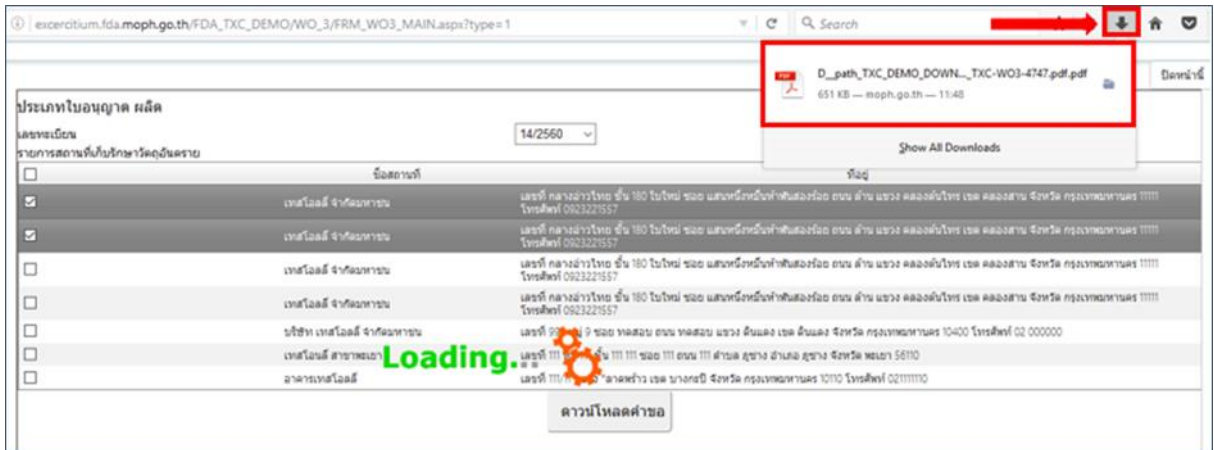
excercitium.fda.moph.go.th/FDA_TXC_DEMO/WO_3/FRM_WO3_MAIN.aspx?type=1

Search

D__path_TXC_DEMO_DOWN..._TXC-WO3-4747.pdf.pdf
651 KB — moph.go.th — 11:48

Show All Downloads

ปิดหน้านี้

ประเภทใบอนุญาต ผลิต

เลขทะเบียน

รายการสถานที่เก็บรักษาวัตถุอันตราย

14/2560

| | ชื่อสถานที่ | ที่อยู่ |
|---|---|---|
| ☑ | เทสโอลล์ จำกัดมหาชน | เลขที่ กลางอ่าวไทย ชั้น 180 ใบใหม่ ซอย แสนหนึ่งหมื่นห้าพันสองร้อย ถนน ล้าน แขวง คลองตันไทร เขต คลองสาน จังหวัด กรุงเทพมหานคร 11111 โทรศัพท์ 0923221557 |
| ☑ | เทสโอลล์ จำกัดมหาชน | เลขที่ กลางอ่าวไทย ชั้น 180 ใบใหม่ ซอย แสนหนึ่งหมื่นห้าพันสองร้อย ถนน ล้าน แขวง คลองตันไทร เขต คลองสาน จังหวัด กรุงเทพมหานคร 11111 โทรศัพท์ 0923221557 |
| ☐ | เทสโอลล์ จำกัดมหาชน | เลขที่ กลางอ่าวไทย ชั้น 180 ใบใหม่ ซอย แสนหนึ่งหมื่นห้าพันสองร้อย ถนน ล้าน แขวง คลองตันไทร เขต คลองสาน จังหวัด กรุงเทพมหานคร 11111 โทรศัพท์ 0923221557 |
| ☐ | เทสโอลล์ จำกัดมหาชน | เลขที่ กลางอ่าวไทย ชั้น 180 ใบใหม่ ซอย แสนหนึ่งหมื่นห้าพันสองร้อย ถนน ล้าน แขวง คลองตันไทร เขต คลองสาน จังหวัด กรุงเทพมหานคร 11111 โทรศัพท์ 0923221557 |
| ☐ | บริษัท เทสโอลล์ จำกัดมหาชน | เลขที่ 99 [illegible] 9 ซอย ทดสอบ ถนน ทดสอบ แขวง ดินแดง เขต ดินแดง จังหวัด กรุงเทพมหานคร 10400 โทรศัพท์ 02 000000 |
| ☐ | เทสโอลล์ สาขาพะเยา | เลขที่ 111 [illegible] ชั้น 111 111 ซอย 111 ถนน 111 ตำบล ภูซาง อำเภอ ภูซาง จังหวัด พะเยา 56110 |
| ☐ | อาคารเทสโอลล์ | เลขที่ 111 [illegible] ลาดพร้าว เขต บางกะปิ จังหวัด กรุงเทพมหานคร 10110 โทรศัพท์ 021111110 |

Loading...

ดาวน์โหลดคำขอ